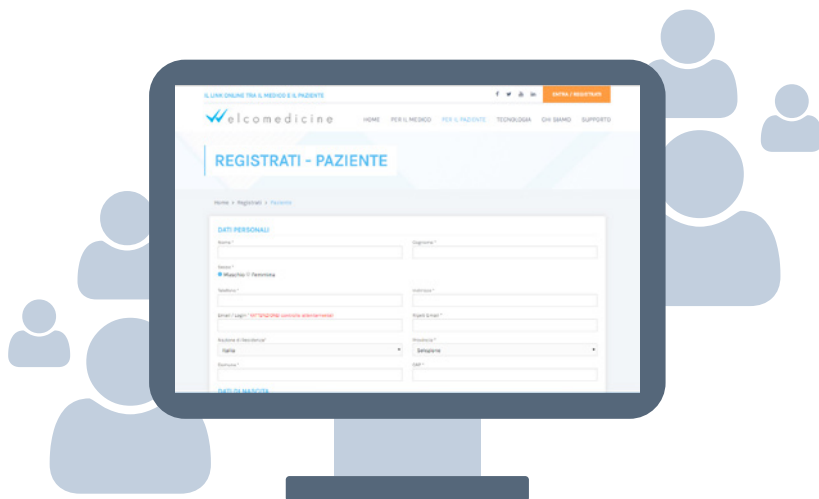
IL LINK ONLINE TRA IL MEDICO E IL PAZIENTE

ENTRA / REGISTRATI

welcomedicine

HOME PER IL MEDICO PER IL PAZIENTE TECNOLOGIA CHI SIAMO SUPPORTO

REGISTRATI - PAZIENTE

Home » Registrati » Paziente

DATI PERSONALI

Nome *

Cognome *

Sesso *

Maschio Femmina

Telefono *

Indirizzo *

Email / Login * ATTENZIONE controlla attentamente

Ripeti Email *

Nazione di Residenza*

Provincia *

Italia

Seleziona

Comune *

CAP *

DATI DI NASCITA